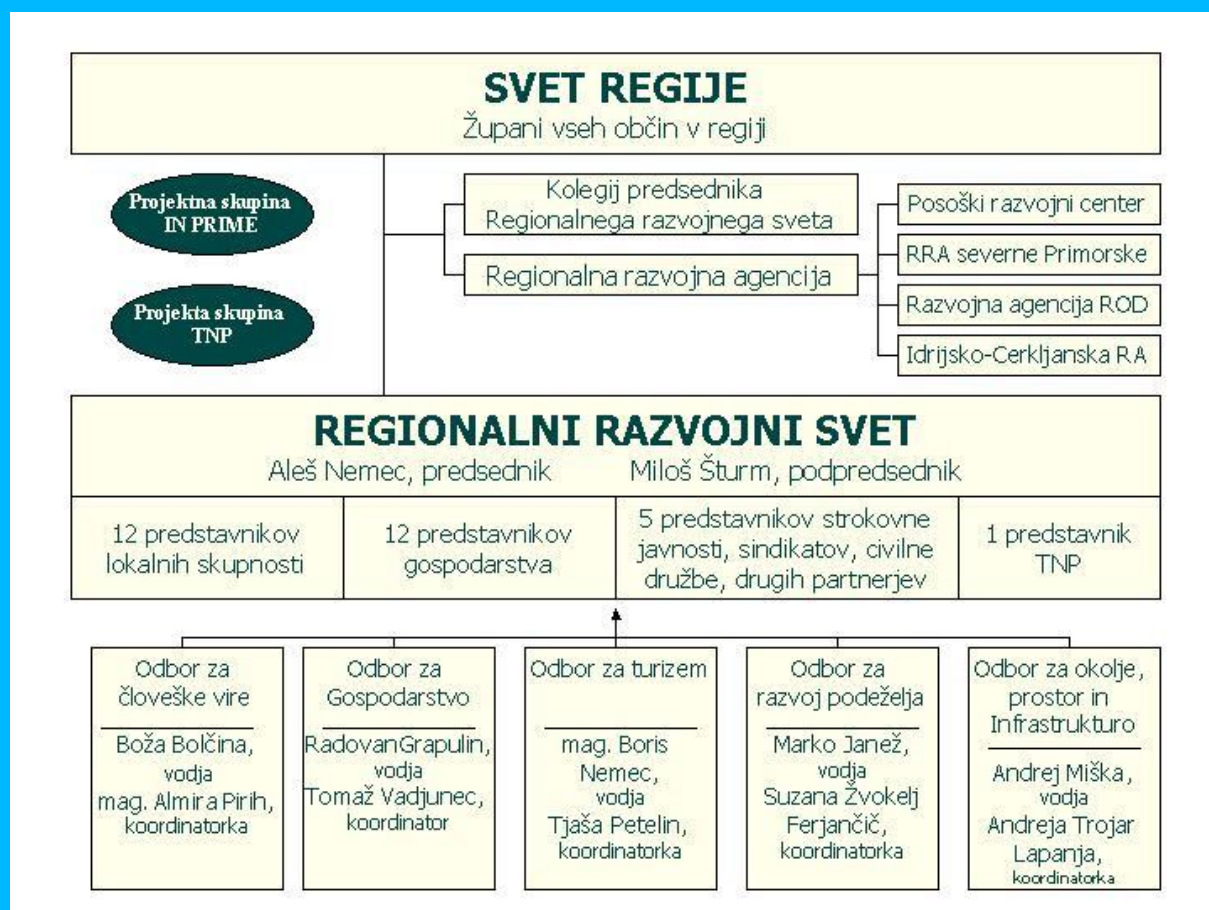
SVET REGIJE
Župani vseh občin v regiji

Projektna skupina IN PRIME

Projekta skupina TNP

Kolegij predsednika Regionalnega razvojnega sveta

Regionalna razvojna agencija

Posoški razvojni center

RRA severne Primorske

Razvojna agencija ROD

Idrijsko-Cerkljanska RA

REGIONALNI RAZVOJNI SVET
Aleš Nemec, predsednik Miloš Šturm, podpredsednik

| 12 predstavnikov lokalnih skupnosti | 12 predstavnikov gospodarstva | 5 predstavnikov strokovne javnosti, sindikatov, civilne družbe, drugih partnerjev | 1 predstavnik TNP |
|---|---|---|---|

Odbor za človeške vire
Boža Bolčina, vodja
mag. Almira Pirih, koordinatorka

Odbor za Gospodarstvo
RadovanGrapulin, vodja
Tomaž Vadjunec, koordinator

Odbor za turizem
mag. Boris Nemec, vodja
Tjaša Petelin, koordinatorka

Odbor za razvoj podeželja
Marko Janež, vodja
Suzana Žvokelj Ferjančič, koordinatorka

Odbor za okolje, prostor in Infrastrukturo
Andrej Miška, vodja
Andreja Trojar Lapanja, koordinatorka